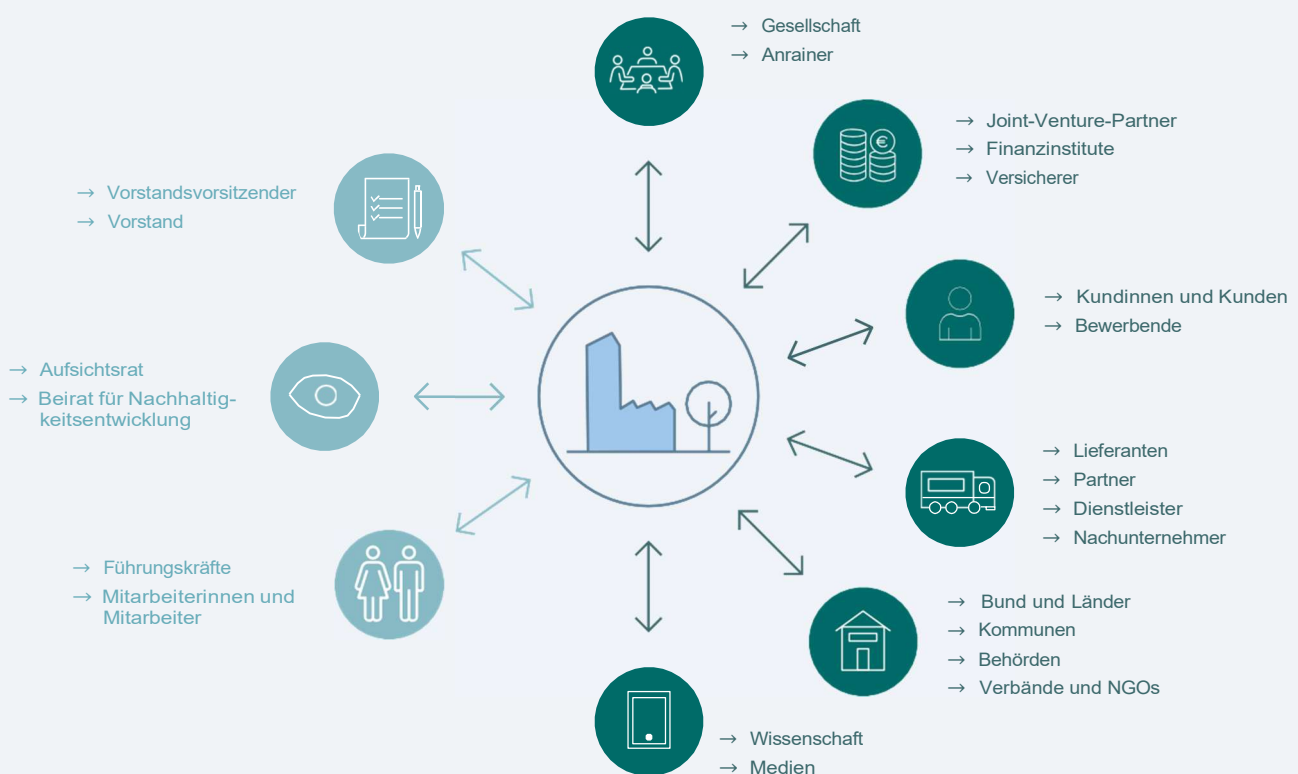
→ Gesellschaft
→ Anrainer

→ Joint-Venture-Partner
→ Finanzinstitute
→ Versicherer

→ Vorstandsvorsitzender
→ Vorstand

→ Kundinnen und Kunden
→ Bewerbende

→ Aufsichtsrat
→ Beirat für Nachhaltigkeitsentwicklung

→ Lieferanten
→ Partner
→ Dienstleister
→ Nachunternehmer

→ Führungskräfte
→ Mitarbeiterinnen und Mitarbeiter

→ Bund und Länder
→ Kommunen
→ Behörden
→ Verbände und NGOs

→ Wissenschaft
→ Medien